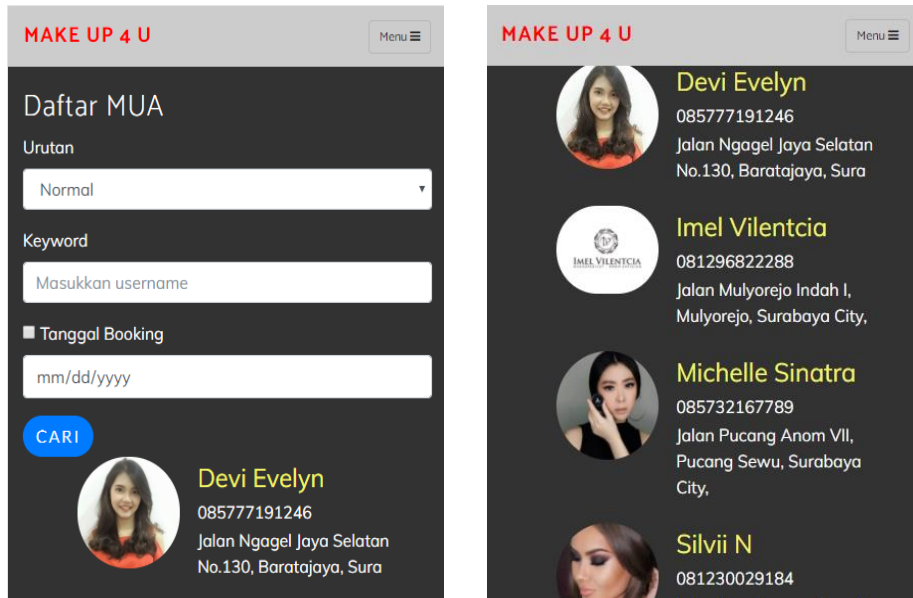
MAKE UP 4 U

Menu ≡

Daftar MUA

Urutan

Normal

Keyword

Masukkan username

Tanggal Booking

mm/dd/yyyy

CARI

Devi Evelyn

085777191246

Jalan Ngagel Jaya Selatan No.130, Baratajaya, Sura

MAKE UP 4 U

Menu ≡

Devi Evelyn

085777191246

Jalan Ngagel Jaya Selatan No.130, Baratajaya, Sura

IMEL VILENTCIA

Imel Vilentcia

081296822288

Jalan Mulyorejo Indah I, Mulyorejo, Surabaya City,

Michelle Sinatra

085732167789

Jalan Pucang Anom VII, Pucang Sewu, Surabaya City,

Silvii N

081230029184